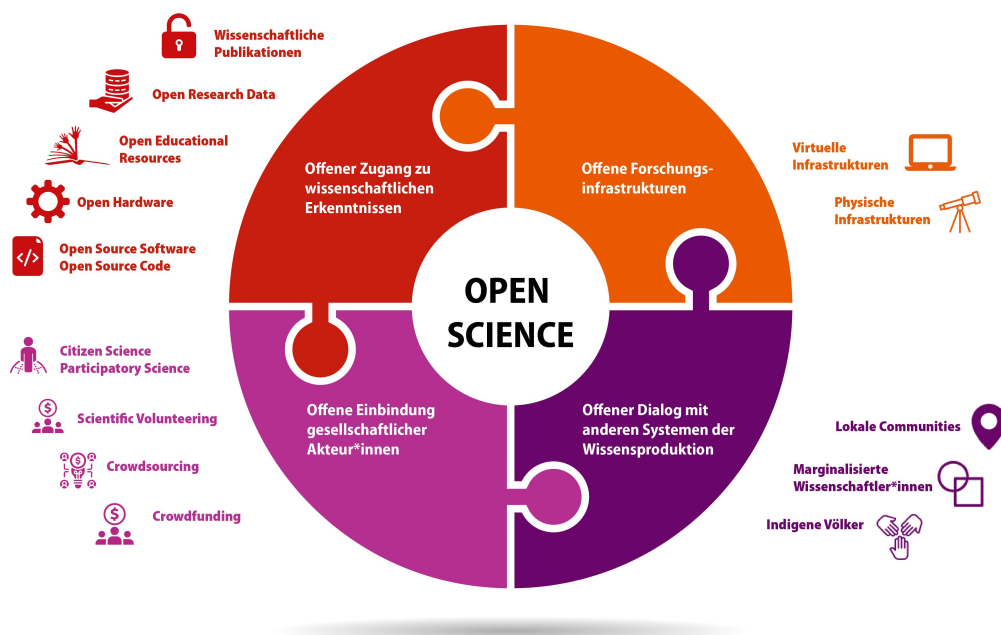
Wissenschaftliche Publikationen

Open Research Data

Open Educational Resources

Open Hardware

Open Source Software
Open Source Code

Offener Zugang zu wissenschaftlichen Erkenntnissen

Offene Forschungsinfrastrukturen

Virtuelle Infrastrukturen

Physische Infrastrukturen

OPEN SCIENCE

Citizen Science
Participatory Science

Scientific Volunteering

Crowdsourcing

Crowdfunding

Offene Einbindung gesellschaftlicher Akteur*innen

Offener Dialog mit anderen Systemen der Wissensproduktion

Lokale Communities

Marginalisierte Wissenschaftler*innen

Indigene Völker